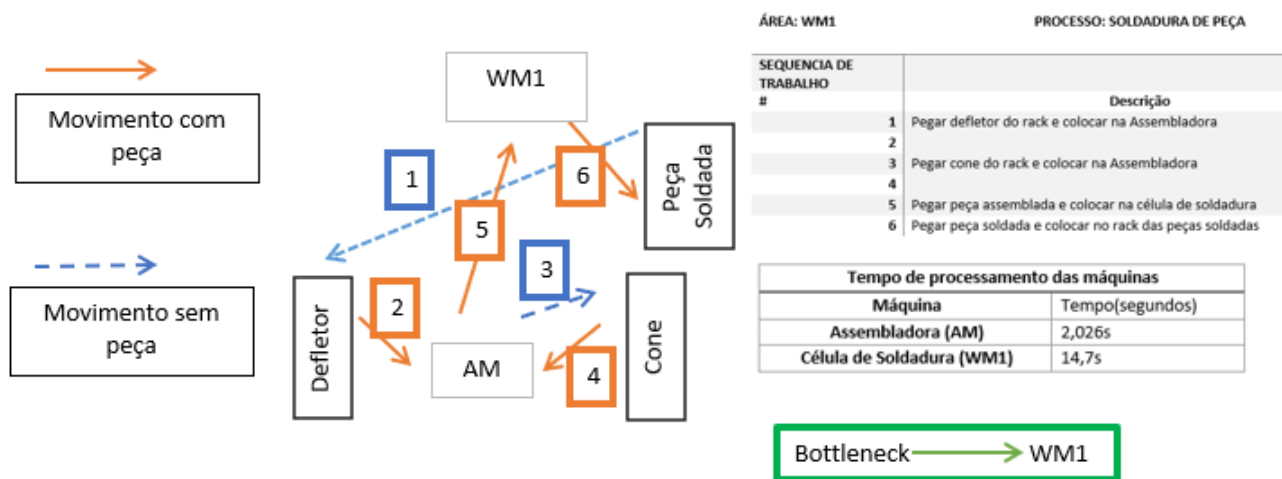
Movimento com peça

Movimento sem peça

WM1

1

6

Peça Soldada

5

3

Defletor

2

AM

4

Cone

ÁREA: WM1

PROCESSO: SOLDADURA DE PEÇA

| SEQUENCIA DE TRABALHO # | Descrição |
|---|---|
| 1 | Pegar defletor do rack e colocar na Assembladora |
| 2 | |
| 3 | Pegar cone do rack e colocar na Assembladora |
| 4 | |
| 5 | Pegar peça assemblada e colocar na célula de soldadura |
| 6 | Pegar peça soldada e colocar no rack das peças soldadas |

| Tempo de processamento das máquinas | |
|---|---|
| Máquina | Tempo(segundos) |
| Assembladora (AM) | 2,026s |
| Célula de Soldadura (WM1) | 14,7s |

Bottleneck WM1